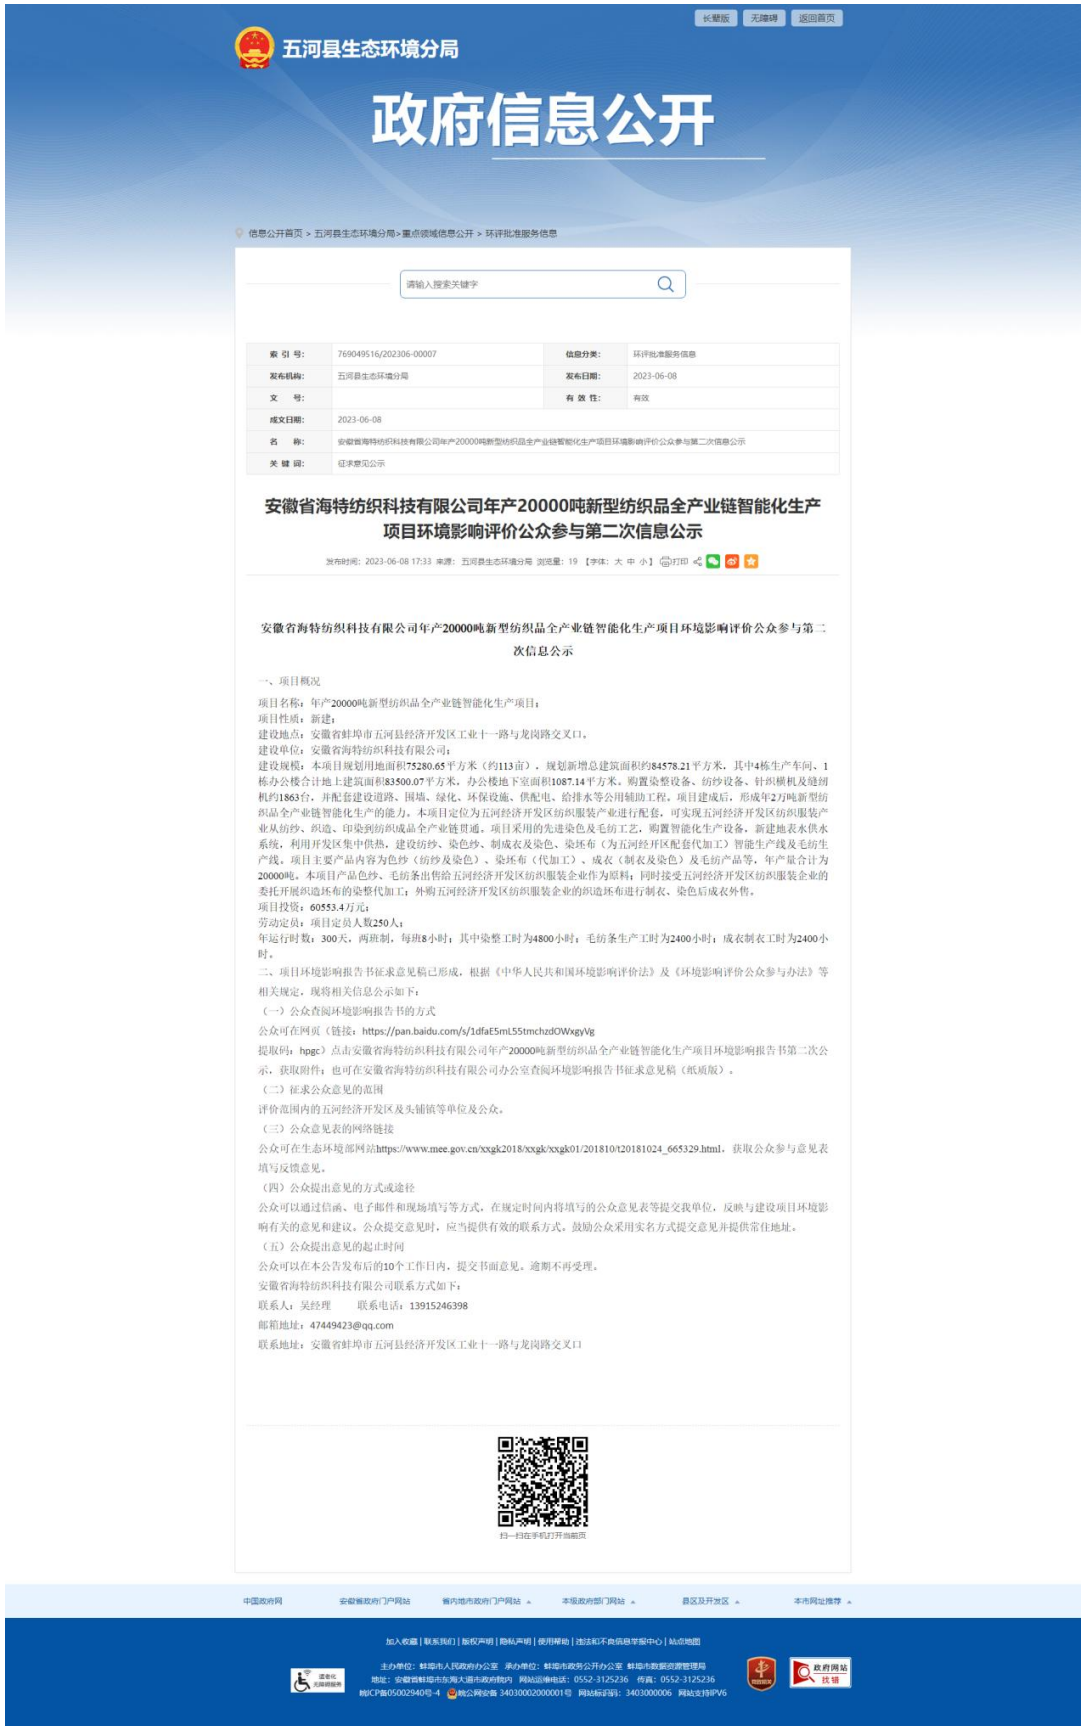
长辈版 无障碍 返回首页

五河县生态环境分局

政府信息公开

信息公开首页 > 五河县生态环境分局 > 重点领域信息公开 > 环评批准服务信息

请输入搜索关键字

| 索 引 号: | 769049516/202306-00007 | 信息分类: | 环评批准服务信息 |
|---|---|---|---|
| 发布机构: | 五河县生态环境分局 | 发布日期: | 2023-06-08 |
| 文 号: | | 有 效 性: | 有效 |
| 成文日期: | 2023-06-08 | | |
| 名 称: | 安徽省海特纺织科技有限公司年产20000吨新型纺织品全产业链智能化生产项目环境影响评价公众参与第二次信息公示 | | |
| 关 键 词: | 征求意见公示 | | |

安徽省海特纺织科技有限公司年产20000吨新型纺织品全产业链智能化生产项目环境影响评价公众参与第二次信息公示

发布时间: 2023-06-08 17:33 来源: 五河县生态环境分局 浏览量: 19 【字体: 大 中 小】 打印

安徽省海特纺织科技有限公司年产20000吨新型纺织品全产业链智能化生产项目环境影响评价公众参与第二次信息公示

一、项目概况

项目名称:年产20000吨新型纺织品全产业链智能化生产项目;
项目性质:新建;
建设地点:安徽省蚌埠市五河县经济开发区工业十一路与龙岗路交叉口。
建设单位:安徽省海特纺织科技有限公司;
建设规模:本项目规划用地面积75280.65平方米(约113亩),规划新增总建筑面积约84578.21平方米,其中4栋生产车间、1栋办公楼合计地上建筑面积83500.07平方米,办公楼地下室面积1087.14平方米。购置染整设备、纺纱设备、针织横机及缝纫机约1863台,并配套建设道路、围墙、绿化、环保设施、供配电、给排水等公用辅助工程,项目建成后,形成年2万吨新型纺织品全产业链智能化生产的能力。本项目定位为五河经济开发区纺织服装产业进行配套,可实现五河经济开发区纺织服装产业从纺纱、织造、印染到纺织成品全产业链贯通。项目采用的先进染色及毛纺工艺,购置智能化生产设备,新建地表水供水系统,利用开发区集中供热,建设纺纱、染色纱、制成衣及染色、染坯布(为五河经开区配套代加工)智能生产线及毛纺生产线。项目主要产品内容为色纱(纺纱及染色)、染坯布(代加工)、成衣(制衣及染色)及毛纺产品等,年产量合计为20000吨。本项目产品色纱、毛纺条出售给五河经济开发区纺织服装企业作为原料;同时接受五河经济开发区纺织服装企业的委托开展织造坯布的染整代加工;外购五河经济开发区纺织服装企业的织造坯布进行制衣、染色后成衣外售。
项目投资:60553.4万元;
劳动定员:项目定员人数250人;
年运行时数:300天,两班制,每班8小时;其中染整工时为4800小时;毛纺条生产工时为2400小时;成衣制衣工时为2400小时。

二、项目环境影响报告书征求意见稿已形成,根据《中华人民共和国环境影响评价法》及《环境影响评价公众参与办法》等相关规定,现将相关信息公示如下:
(一)公众查阅环境影响报告书的方式
公众可在网页(链接:https://pan.baidu.com/s/1dfaE5mL55tmchzdOWxgyVg
提取码:hpgc)点击安徽省海特纺织科技有限公司年产20000吨新型纺织品全产业链智能化生产项目环境影响报告书第二次公示,获取附件;也可在安徽省海特纺织科技有限公司办公室查阅环境影响报告书征求意见稿(纸质版)。
(二)征求公众意见的范围
评价范围内的五河经济开发区及头铺镇等单位及公众。
(三)公众意见表的网络链接
公众可在生态环境部网站https://www.mee.gov.cn/xxgk2018/xxgk/xxgk01/201810/t20181024_665329.html,获取公众参与意见表填写反馈意见。
(四)公众提出意见的方式或途径
公众可以通过信函、电子邮件和现场填写等方式,在规定时间内将填写的公众意见表等提交我单位,反映与建设项目环境影响有关的意见和建议。公众提交意见时,应当提供有效的联系方式。鼓励公众采用实名方式提交意见并提供常住地址。
(五)公众提出意见的起止时间
公众可以在本公告发布后的10个工作日内,提交书面意见。逾期不再受理。
安徽省海特纺织科技有限公司联系方式如下:
联系人:吴经理 联系电话:13915246398
邮箱地址:47449423@qq.com
联系地址:安徽省蚌埠市五河县经济开发区工业十一路与龙岗路交叉口

扫一扫在手机打开当前页

中国政府网 安徽省政府门户网站 省内地市政府门户网站 本级政府部门网站 县区及开发区 本市网址推荐

加入收藏 | 联系我们 | 版权声明 | 隐私声明 | 使用帮助 | 违法和不良信息举报中心 | 站点地图

主办单位:蚌埠市人民政府办公室 承办单位:蚌埠市政务公开办公室 蚌埠市数据资源管理局
地址:安徽省蚌埠市东海大道市政府院内 网站运维电话:0552-3125236 传真:0552-3125236
皖ICP备05002940号-4 皖公网安备 34030002000001号 网站标识码:3403000006 网站支持IPV6

适老化 无障碍服务

政府网站 找错